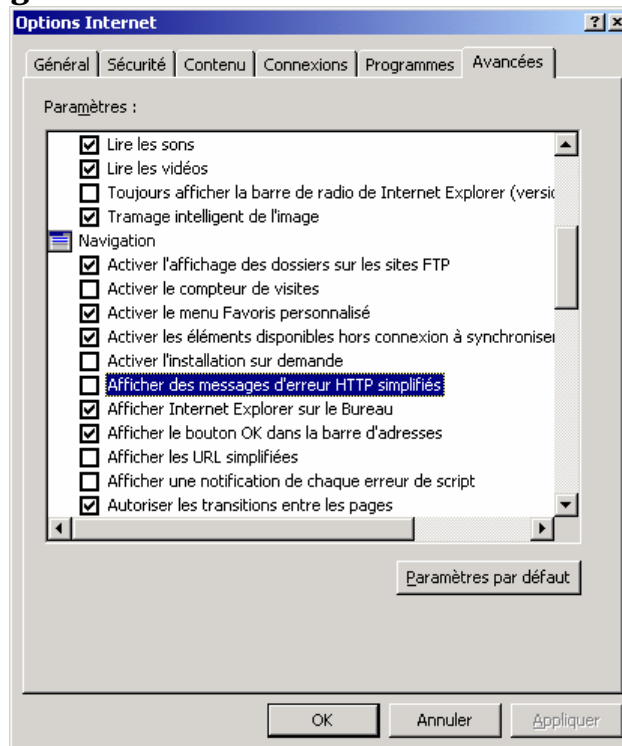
Options Internet

?

Général | Sécurité | Contenu | Connexions | Programmes | Avancées

Paramètres :

Lire les sons
Lire les vidéos
Toujours afficher la barre de radio de Internet Explorer (versi
Tramage intelligent de l'image
Navigation
Activer l'affichage des dossiers sur les sites FTP
Activer le compteur de visites
Activer le menu Favoris personnalisé
Activer les éléments disponibles hors connexion à synchroniser
Activer l'installation sur demande
Afficher des messages d'erreur HTTP simplifiés
Afficher Internet Explorer sur le Bureau
Afficher le bouton OK dans la barre d'adresses
Afficher les URL simplifiées
Afficher une notification de chaque erreur de script
Autoriser les transitions entre les pages

Paramètres par défaut

OK | Annuler | Appliquer